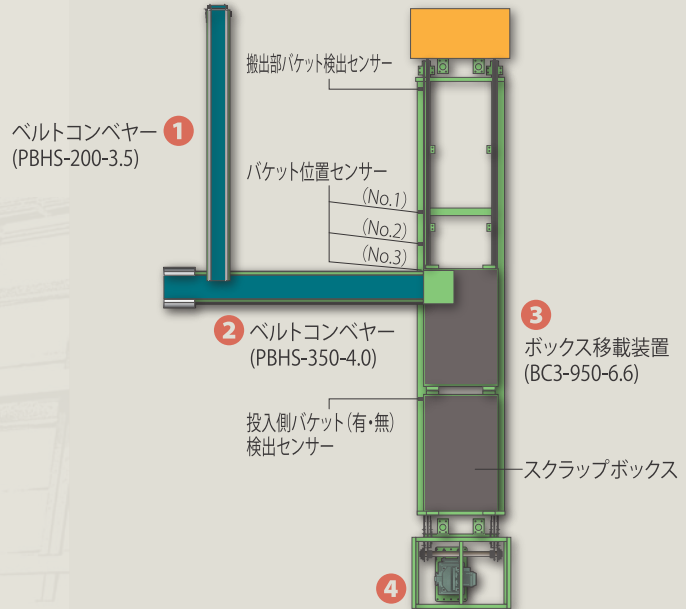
搬出部バケット検出センサー

ベルトコンベヤー 1
(PBHS-200-3.5)

バケット位置センサー
(No.1)
(No.2)
(No.3)

2 ベルトコンベヤー
(PBHS-350-4.0)

3
ボックス移載装置
(BC3-950-6.6)

投入側バケット(有・無)
検出センサー

スクラップボックス

4